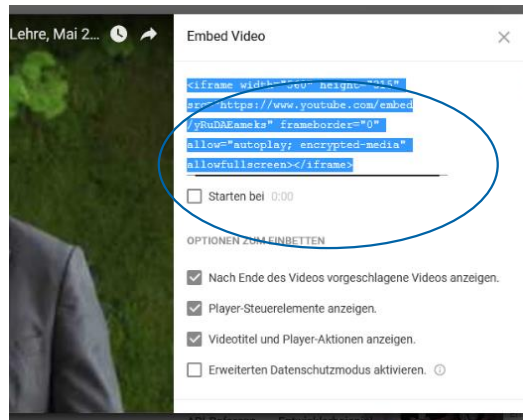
Lehre, Mai 2...

Embed Video

<iframe width="560" height="315" src="https://www.youtube.com/embed/yRuDAEameks" frameborder="0" allow="autoplay; encrypted-media" allowfullscreen></iframe>

Starten bei 0:00

OPTIONEN ZUM EINBETTEN

Nach Ende des Videos vorgeschlagene Videos anzeigen.

Player-Steuerelemente anzeigen.

Videotitel und Player-Aktionen anzeigen.

Erweiterten Datenschutzmodus aktivieren.